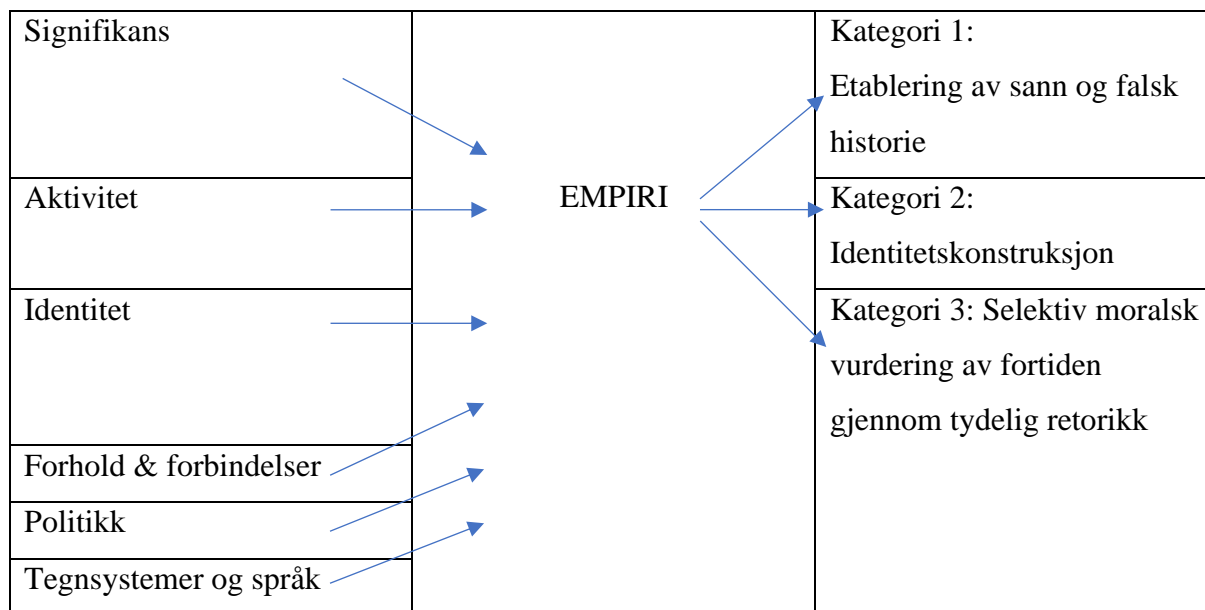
Signifikans

Aktivitet

Identitet

Forhold & forbindelser

Politikk

Tegnsystemer og språk

EMPIRI

Kategori 1: Etablering av sann og falsk historie

Kategori 2: Identitetskonstruksjon

Kategori 3: Selektiv moralsk vurdering av fortiden gjennom tydelig retorikk